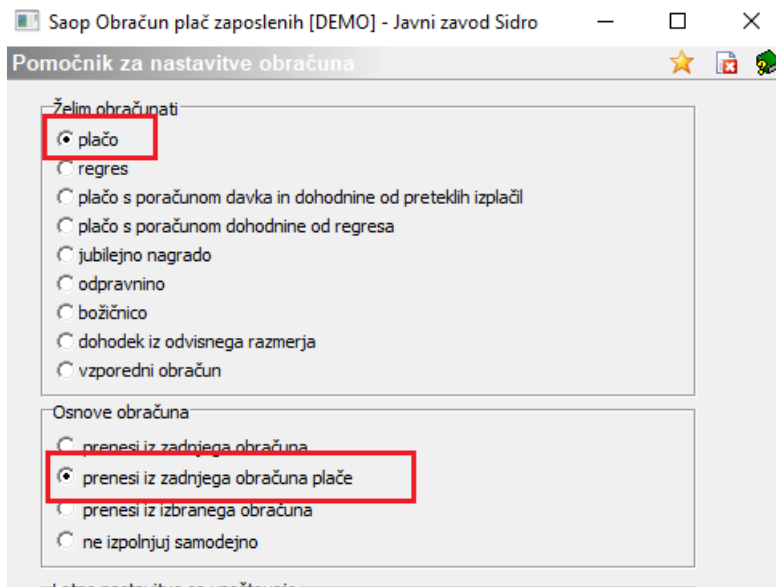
Saop Obračun plač zaposlenih [DEMO] - Javni zavod Sidro

Pomočnik za nastavitve obračuna

Želim obračunati

plačo
regres
plačo s poračunom davka in dohodnine od preteklih izplačil
plačo s poračunom dohodnine od regresa
jubilejno nagrado
odpravnino
božičnico
dohodek iz odvisnega razmerja
vzporedni obračun

Osnove obračuna

prenesi iz zadnjega obračuna
prenesi iz zadnjega obračuna plače
prenesi iz izbranega obračuna
ne izpolnjuj samodejno

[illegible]